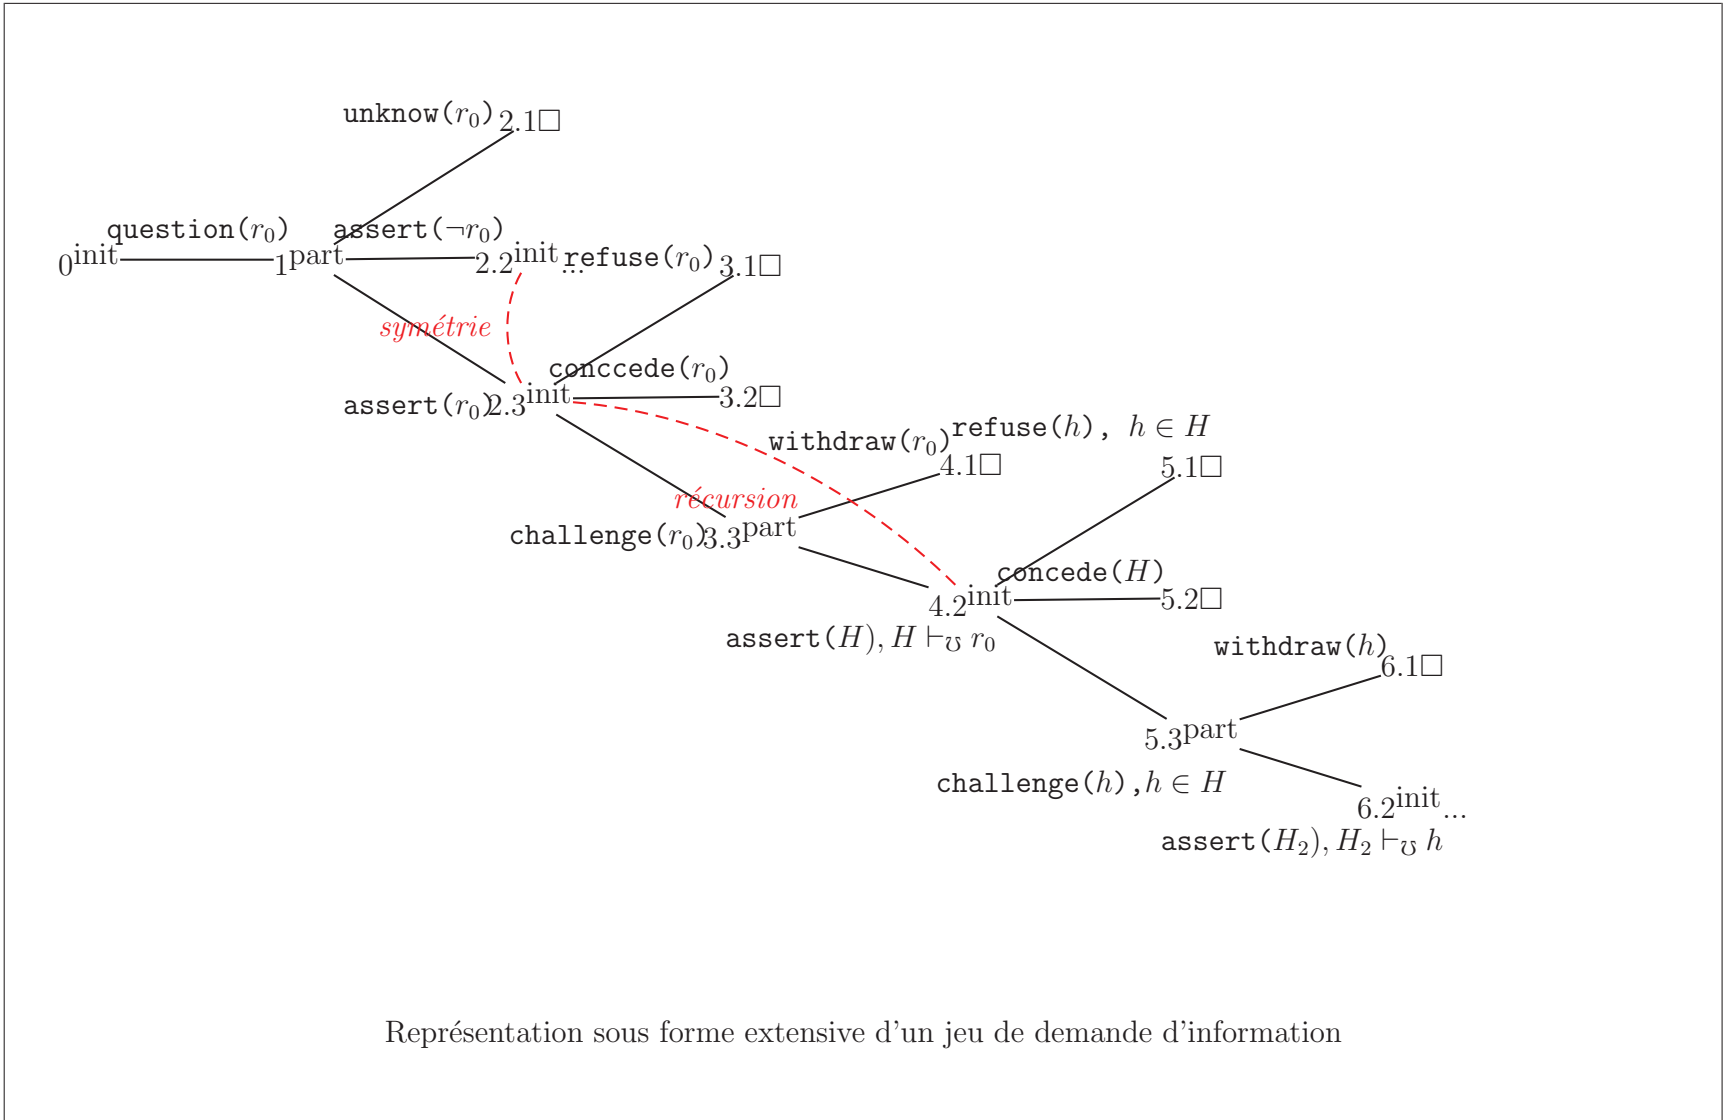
unknow($r_0$) 2.1□

question($r_0$) assert($\neg r_0$)

$0^{init}$ $1^{part}$ $2.2^{init}$ refuse($r_0$) 3.1□

...

symétrie

conccede($r_0$)

assert($r_0$) $2.3^{init}$ 3.2□

withdraw($r_0$) refuse($h$), $h \in H$

4.1□ 5.1□

récursion

challenge($r_0$) $3.3^{part}$

concede($H$)

$4.2^{init}$ 5.2□

assert($H$), $H \vdash_{\mho} r_0$

withdraw($h$) 6.1□

$5.3^{part}$

challenge($h$), $h \in H$

$6.2^{init}$...

assert($H_2$), $H_2 \vdash_{\mho} h$

Représentation sous forme extensive d'un jeu de demande d'information